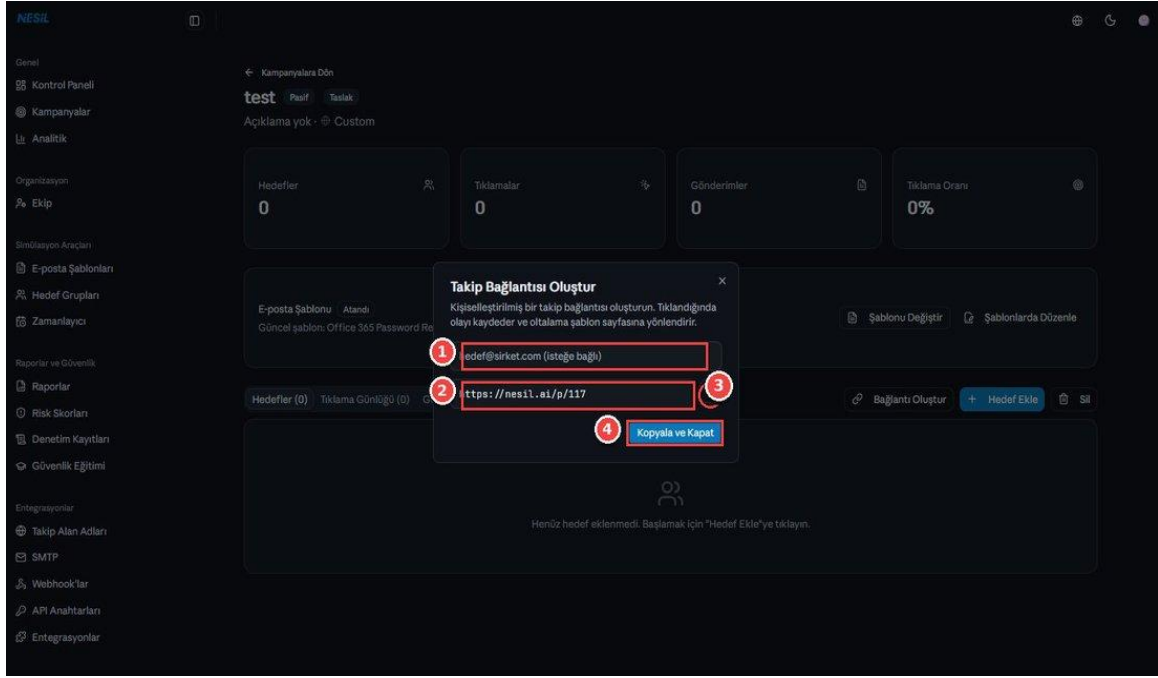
NESIL

Genel
Kontrol Paneli
Kampanyalar
Analitik

Organizasyon
Ekip

Simülasyon Araçları
E-posta Şablonları
Hedef Grupları
Zamanlayıcı

Raporlar ve Güvenlik
Raporlar
Risk Skorları
Denetim Kayıtları
Güvenlik Eğitimi

Entegrasyonlar
Takip Alan Adları
SMTP
Webhook'lar
API Anahtarları
Entegrasyonlar

← Kampanyalara Dön
test Pasif Taslak
Açıklama yok · Custom

Hedefler
0

Tıklamalar
0

Gönderimler
0

Tıklama Oranı
0%

E-posta Şablonu Atandı
Güncel şablon: Office 365 Password Re

Şablonu Değiştir
Şablonlarda Düzenle

Hedefler (0) Tıklama Günlüğü (0)

Bağlantı Oluştur
+ Hedef Ekle
Sil

Henüz hedef eklenmedi. Başlamak için "Hedef Ekle"ye tıklayın.

Takip Bağlantısı Oluştur
×
Kişiselleştirilmiş bir takip bağlantısı oluşturun. Tıklandığında olayı kaydeder ve oltalama şablon sayfasına yönlendirir.

1
hedef@sirket.com (isteğe bağlı)

2
ttps://nesil.ai/p/117

3

4
Kopyala ve Kapat